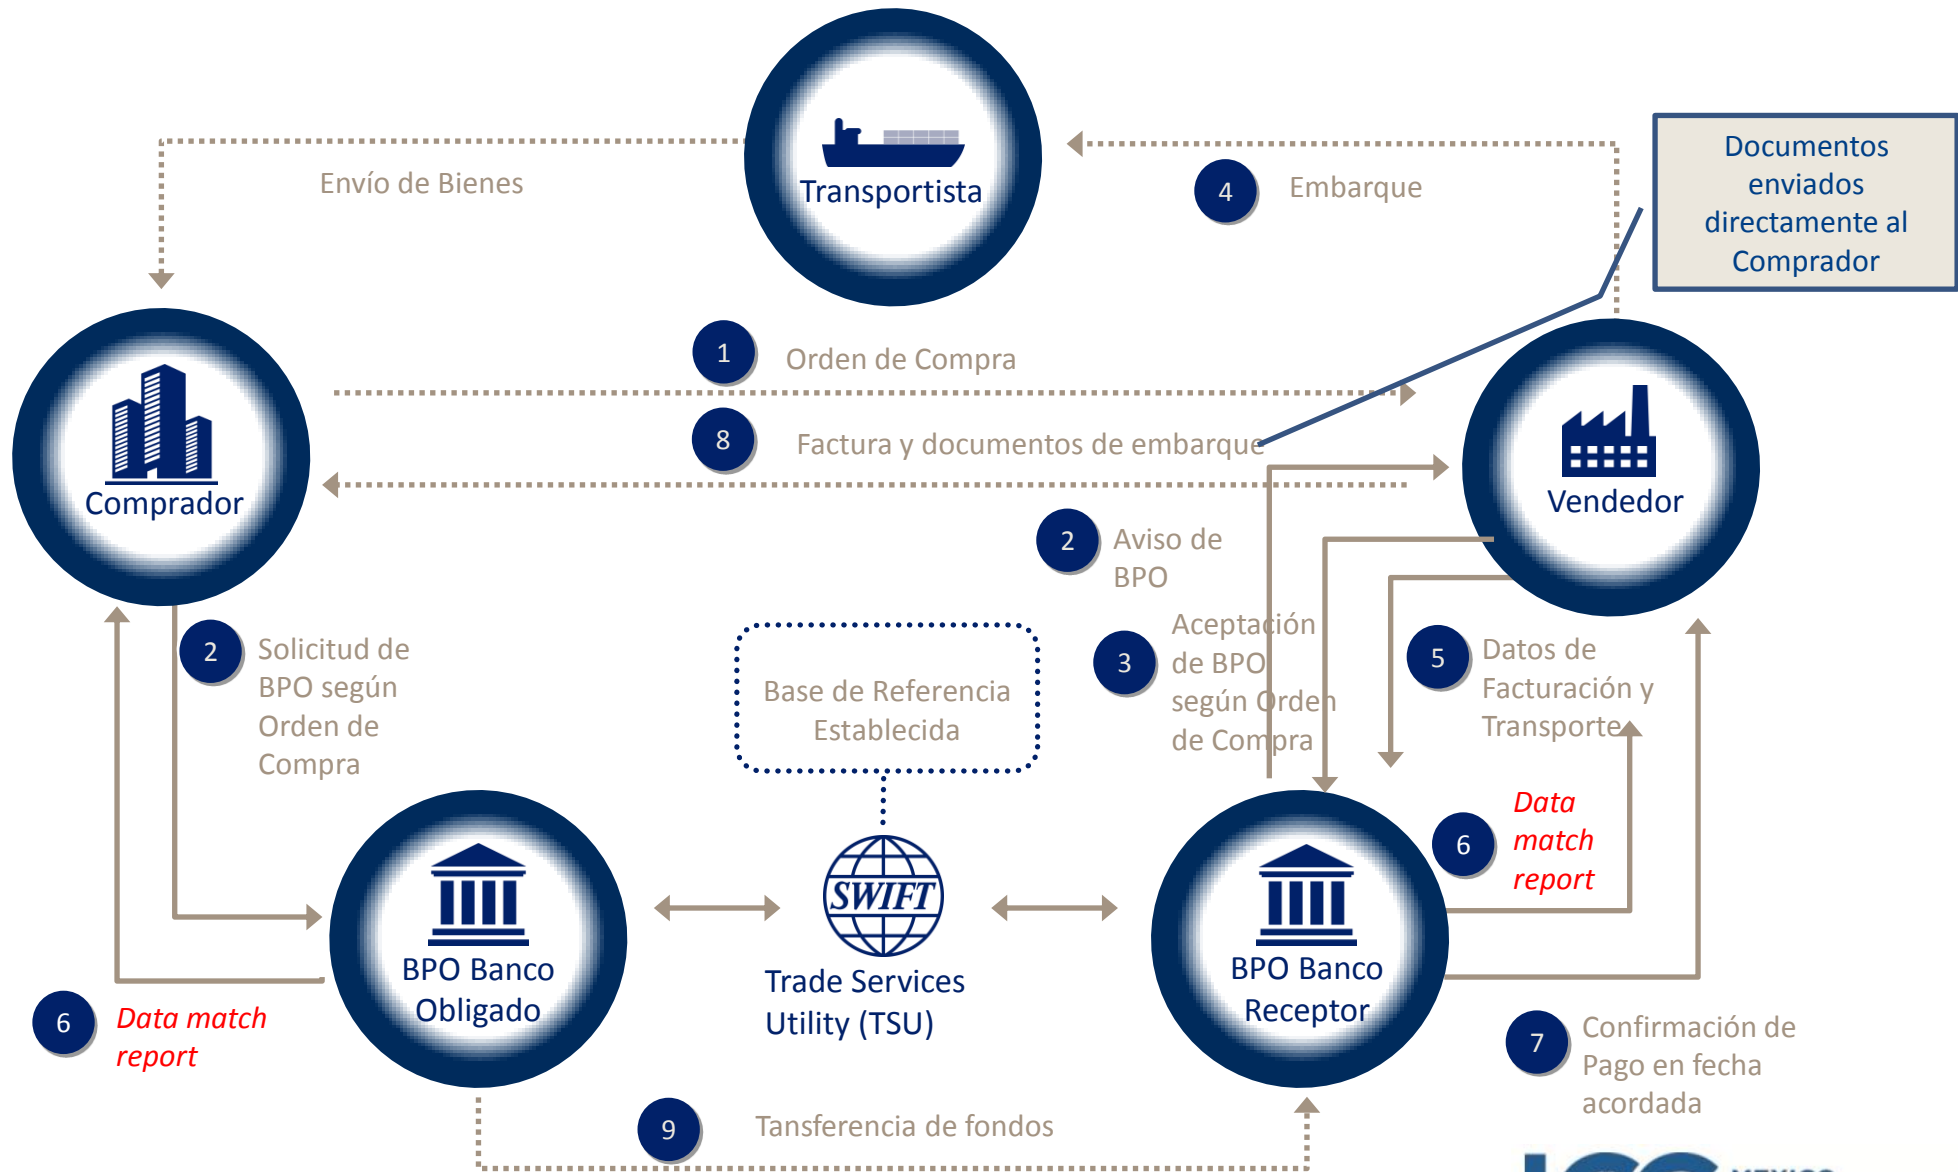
Transportista

Envío de Bienes

4 Embarque

Documentos enviados directamente al Comprador

1 Orden de Compra

8 Factura y documentos de embarque

Comprador

Vendedor

2 Aviso de BPO

2 Solicitud de BPO según Orden de Compra

Base de Referencia Establecida

3 Aceptación de BPO según Orden de Compra

5 Datos de Facturación y Transporte

6 Data match report

BPO Banco Obligado

SWIFT

Trade Services Utility (TSU)

BPO Banco Receptor

6 Data match report

7 Confirmación de Pago en fecha acordada

9 Tansferencia de fondos